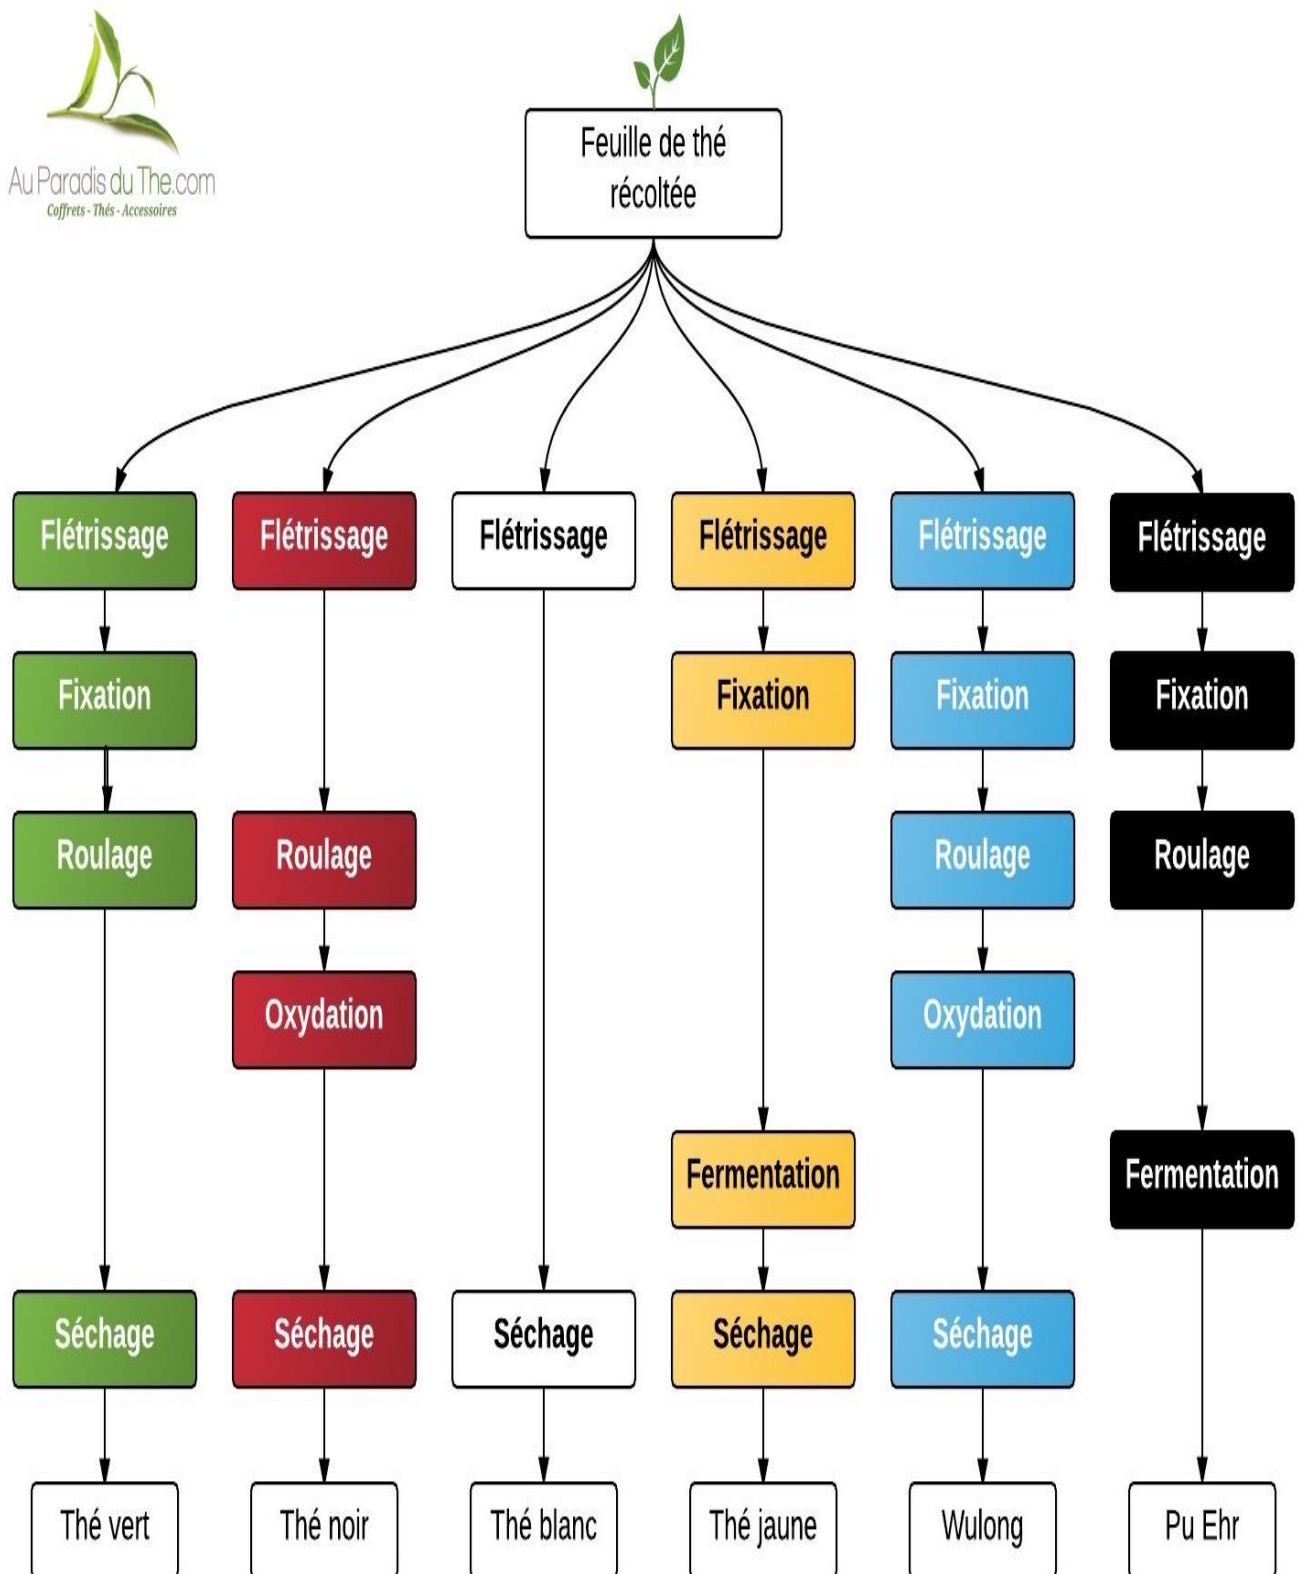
AuParadisduThe.com
Coffrets - Thés - Accessoires

Feuille de thé récoltée

Flétrissage
Fixation
Roulage
Séchage
Thé vert

Flétrissage
Roulage
Oxydation
Séchage
Thé noir

Flétrissage
Séchage
Thé blanc

Flétrissage
Fixation
Fermentation
Séchage
Thé jaune

Flétrissage
Fixation
Roulage
Oxydation
Séchage
Wulong

Flétrissage
Fixation
Roulage
Fermentation
Pu Ehr